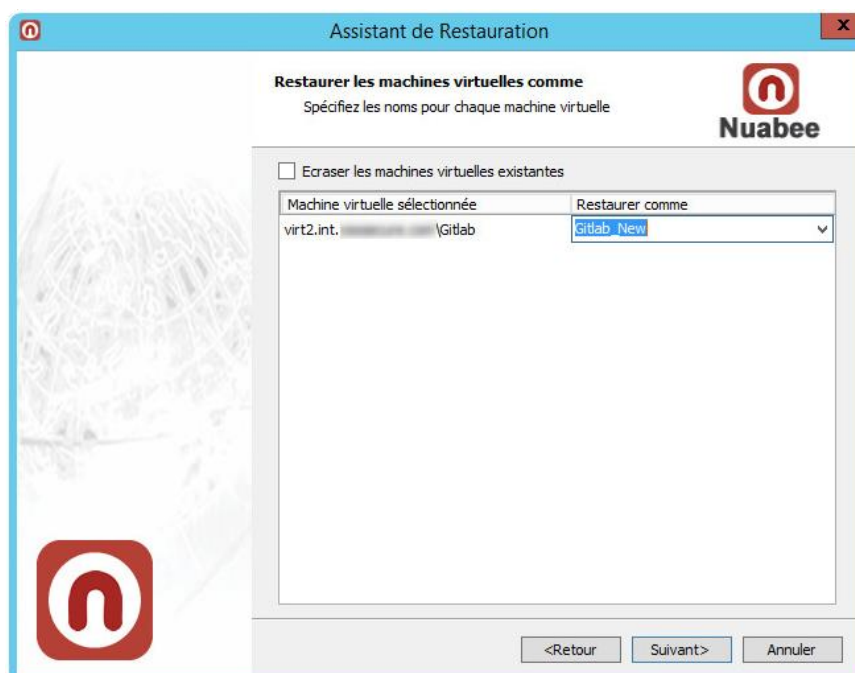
Assistant de Restauration

Restaurer les machines virtuelles comme
Spécifiez les noms pour chaque machine virtuelle

Nuabee

Ecraser les machines virtuelles existantes

| Machine virtuelle sélectionnée | Restaurer comme |
|---|---|
| virt2.int.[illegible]\Gitlab | Gitlab_New |

<Retour Suivant> Annuler